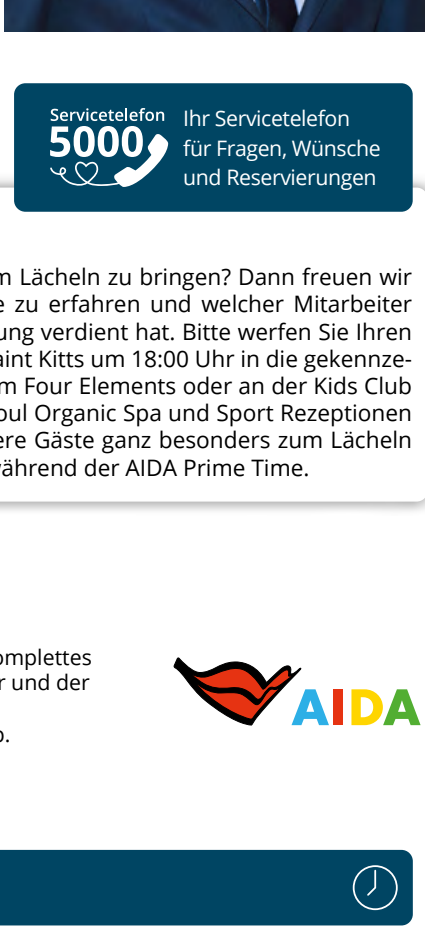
Servicetelefon
5000
Ihr Servicetelefon für Fragen, Wünsche und Reservierungen

m Lächeln zu bringen? Dann freuen wir e zu erfahren und welcher Mitarbeiter ung verdient hat. Bitte werfen Sie Ihren aint Kitts um 18:00 Uhr in die gekennzem Four Elements oder an der Kids Club oul Organic Spa und Sport Rezeptionen ere Gäste ganz besonders zum Lächeln ährend der AIDA Prime Time.

omplettes r und der
.

AIDA